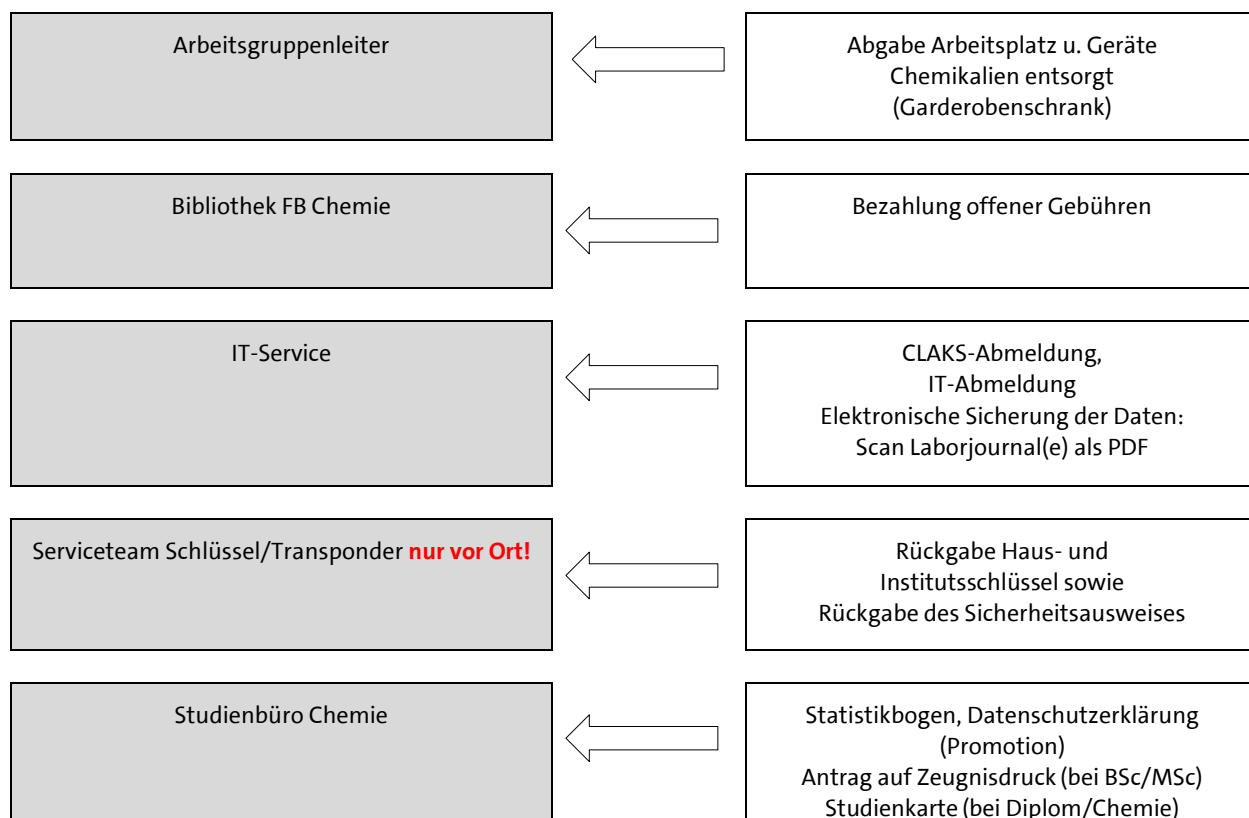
Arbeitsgruppenleiter

Abgabe Arbeitsplatz u. Geräte
Chemikalien entsorgt
(Garderobenschrank)

Bibliothek FB Chemie

Bezahlung offener Gebühren

IT-Service

CLAKS-Abmeldung,
IT-Abmeldung
Elektronische Sicherung der Daten:
Scan Laborjournal(e) als PDF

Serviceteam Schlüssel/Transponder nur vor Ort!

Rückgabe Haus- und
Institutsschlüssel sowie
Rückgabe des Sicherheitsausweises

Studienbüro Chemie

Statistikbogen, Datenschutzerklärung
(Promotion)
Antrag auf Zeugnisdruck (bei BSc/MSc)
Studienkarte (bei Diplom/Chemie)